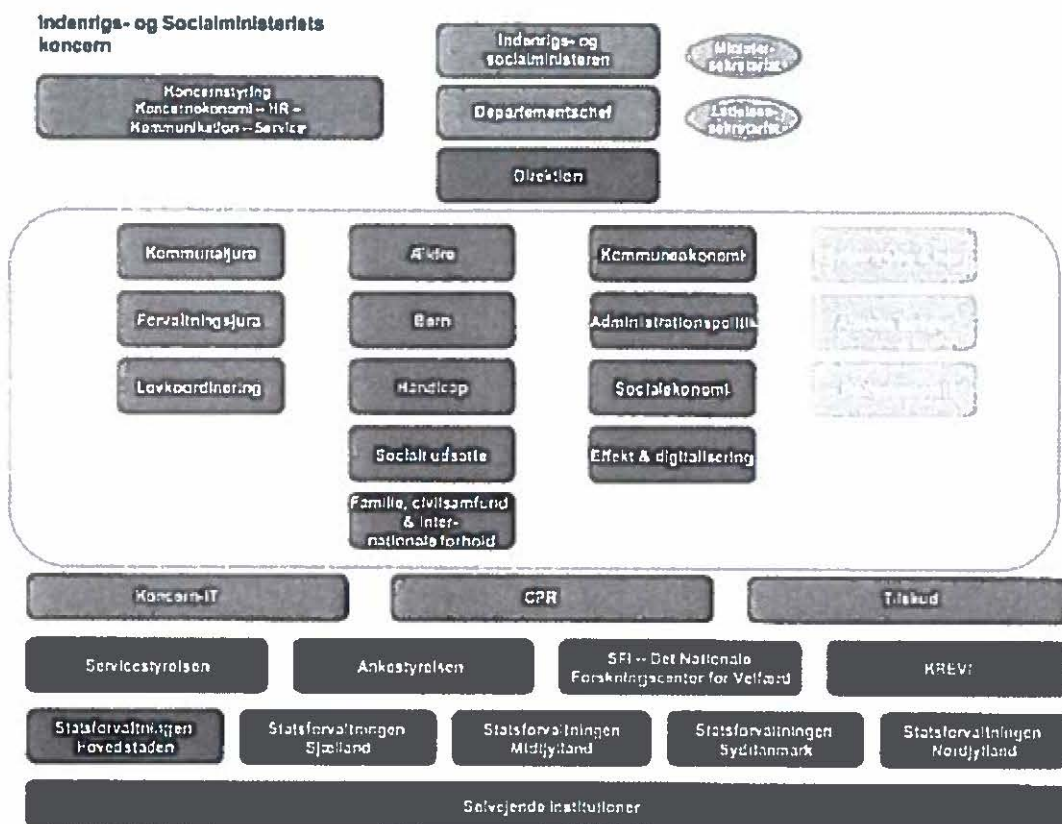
Indenrigs- og Socialministeriets koncern

Indenrigs- og socialministeren

Minister-sekretariat

Koncernstyring Koncernøkonomi – HR – Kommunikation – Service

Departementschef

Ledelses-sekretariat

Direktion

Kommunaljura

Forvaltningsjura

Lovkoordinering

Ældre

Børn

Handicap

Socialt udsatte

Familie, civilsamfund & internationale forhold

Kommuneøkonomi

Administrationspolitik

Socialøkonomi

Effekt & digitalisering

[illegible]

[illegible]

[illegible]

Koncern-IT

CPR

Tilskud

Servicestyrelsen

Ankestyrelsen

SFI – Det Nationale Forskningscenter for Velfærd

KREVI

Statsforvaltningen Hovedstaden

Statsforvaltningen Sjælland

Statsforvaltningen Midtjylland

Statsforvaltningen Syddanmark

Statsforvaltningen Nordjylland

Selvejende institutioner